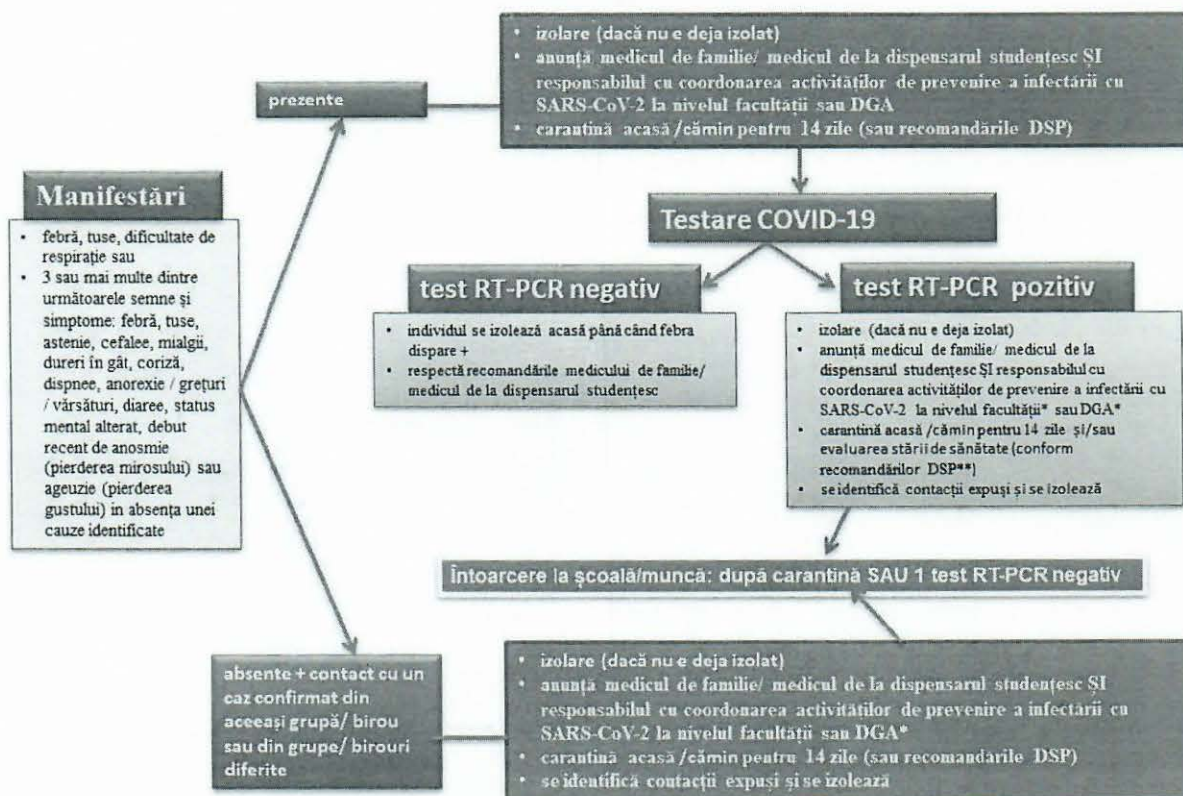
Manifestări

• febră, tuse, dificultate de respirație sau
• 3 sau mai multe dintre următoarele semne și simptome: febră, tuse, astenie, cefalee, mialgii, dureri în gât, coriză, dispnee, anorexie / grețuri / vărsături, diaree, status mental alterat, debut recent de anosmie (pierderea mirosului) sau ageuzie (pierderea gustului) in absența unei cauze identificate

prezente

• izolare (dacă nu e deja izolat)
• anunță medicul de familie/ medicul de la dispensarul studențesc ȘI responsabilul cu coordonarea activităților de prevenire a infectării cu SARS-CoV-2 la nivelul facultății sau DGA
• carantină acasă /cămin pentru 14 zile (sau recomandările DSP)

Testare COVID-19

test RT-PCR negativ

• individul se izolează acasă până când febra dispare +
• respectă recomandările medicului de familie/ medicul de la dispensarul studențesc

test RT-PCR pozitiv

• izolare (dacă nu e deja izolat)
• anunță medicul de familie/ medicul de la dispensarul studențesc ȘI responsabilul cu coordonarea activităților de prevenire a infectării cu SARS-CoV-2 la nivelul facultății* sau DGA*
• carantină acasă /cămin pentru 14 zile și/sau evaluarea stării de sănătate (conform recomandărilor DSP**)
• se identifică contacții expuși și se izolează

Întoarcere la școală/muncă: după carantină SAU 1 test RT-PCR negativ

absente + contact cu un caz confirmat din aceeași grupă/ birou sau din grupe/ birouri diferite

• izolare (dacă nu e deja izolat)
• anunță medicul de familie/ medicul de la dispensarul studențesc ȘI responsabilul cu coordonarea activităților de prevenire a infectării cu SARS-CoV-2 la nivelul facultății sau DGA*
• carantină acasă /cămin pentru 14 zile (sau recomandările DSP)
• se identifică contacții expuși și se izolează